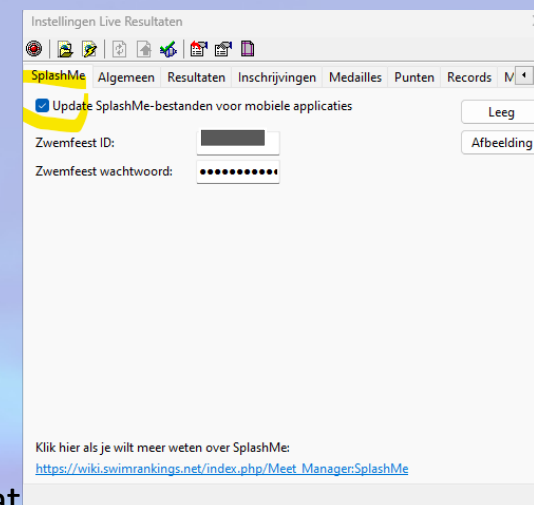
Instellingen Live Resultaten

SplashMe | Algemeen | Resultaten | Inschrijvingen | Medailles | Punten | Records | M

Update SplashMe-bestanden voor mobiele applicaties

Leeg

Afbeelding

Zwemfeest ID:

Zwemfeest wachtwoord: ••••••••••

Klik hier als je wilt meer weten over SplashMe:

https://wiki.swimrankings.net/index.php/Meet_Manager:SplashMe

at